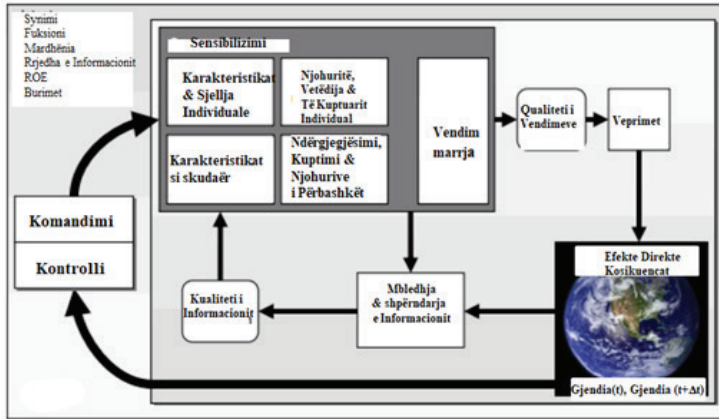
Synimi
Fuksioni
Mardhënia
Rrjedha e Informacionit
ROE
Burimet

Sensibilizimi

Karakteristikat & Sjellja Individuale

Njohuritë, Vetëdija & Të Kuptuarit Individual

Vendim marrja

Karakteristikat si skuadër

Ndërgjegjësimi, Kuptimi & Njohurive i Përbashkët

Qualiteti i Vendimeve

Veprimet

Komandimi

Kontrolli

Kualiteti i Informacionit

Mbledhja & shpërndarja e Informacionit

Efekte Direkte Kosikuencat

Gjendia(t), Gjendia (t+Δt)